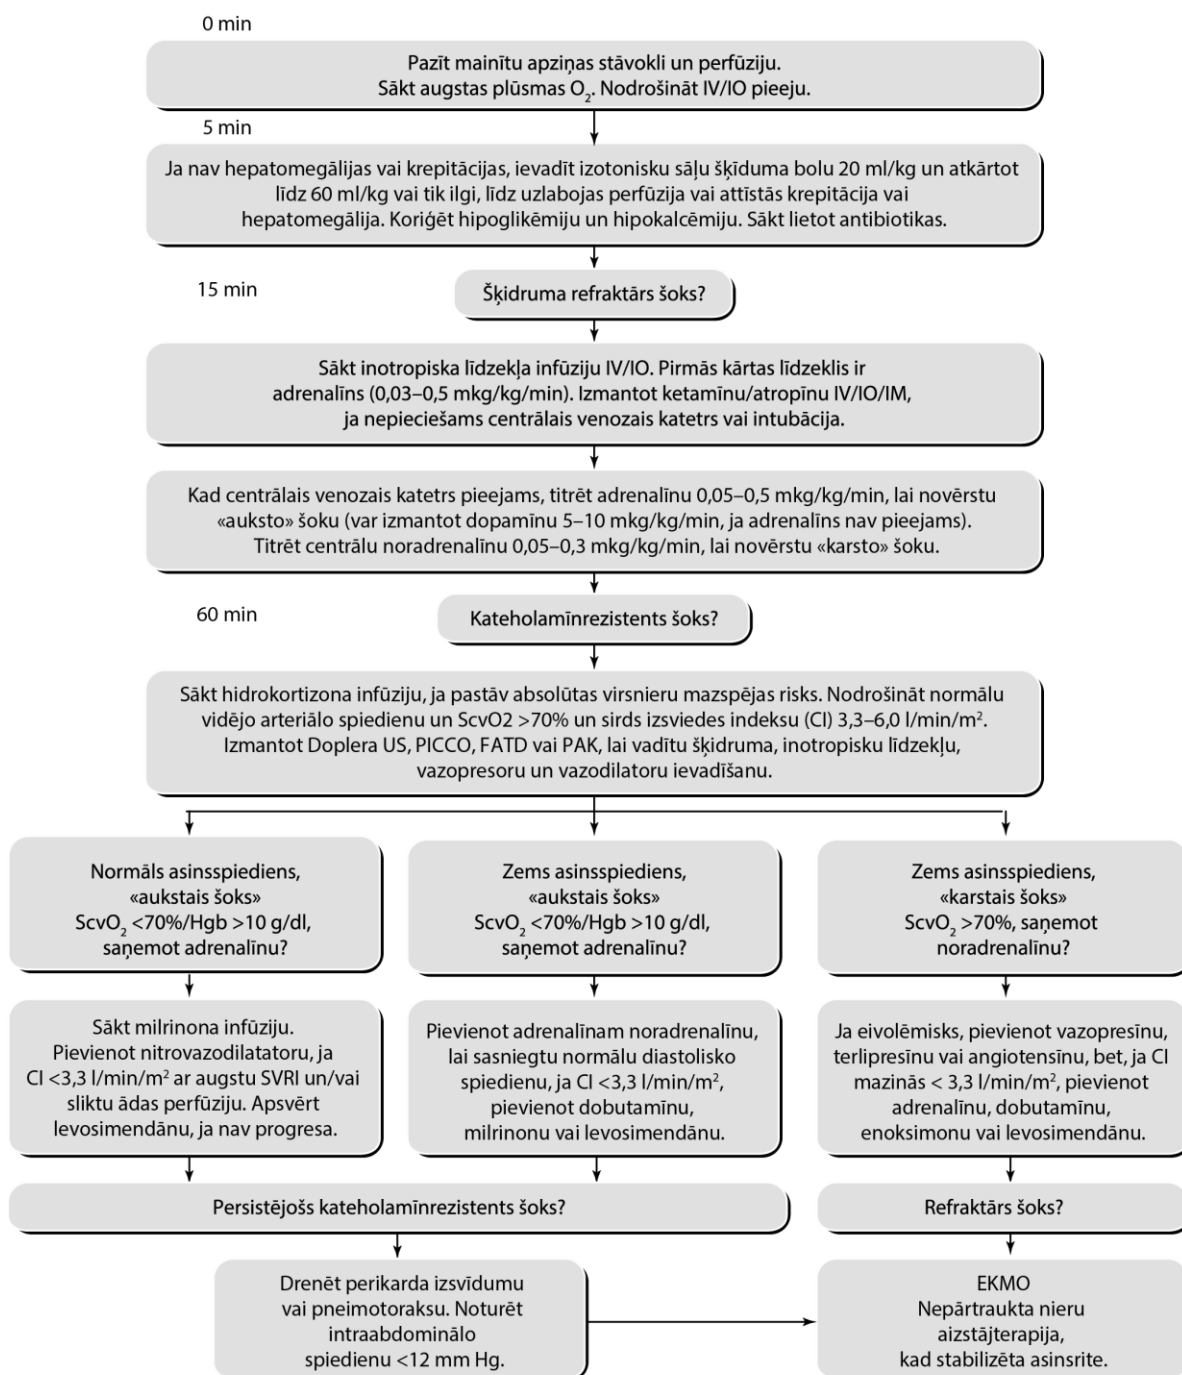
0 min

Pazīt mainītu apziņas stāvokli un perfūziju. Sākt augstas plūsmas $O_2$. Nodrošināt IV/IO pieeju.

5 min

Ja nav hepatomegālijas vai krepitācijas, ievadīt izotonisku sāļu šķīduma bolu 20 ml/kg un atkārtot līdz 60 ml/kg vai tik ilgi, līdz uzlabojas perfūzija vai attīstās krepitācija vai hepatomegālija. Koriģēt hipoglikēmiju un hipokalcēmiju. Sākt lietot antibiotikas.

15 min

Šķidruma refraktārs šoks?

Sākt inotropiska līdzekļa infūziju IV/IO. Pirmās kārtas līdzeklis ir adrenalīns (0,03–0,5 mkg/kg/min). Izmantot ketamīnu/atropīnu IV/IO/IM, ja nepieciešams centrālais venozais katetrs vai intubācija.

Kad centrālais venozais katetrs pieejams, titrēt adrenalīnu 0,05–0,5 mkg/kg/min, lai novērstu «auksto» šoku (var izmantot dopamīnu 5–10 mkg/kg/min, ja adrenalīns nav pieejams). Titrēt centrālu noradrenalīnu 0,05–0,3 mkg/kg/min, lai novērstu «karsto» šoku.

60 min

Kateholamīnrezistents šoks?

Sākt hidrokortizona infūziju, ja pastāv absolūtas virsnieru mazspējas risks. Nodrošināt normālu vidējo arteriālo spiedienu un ScvO2 >70% un sirds izsviedes indeksu (CI) 3,3–6,0 l/min/m². Izmantot Doplera US, PICCO, FATD vai PAK, lai vadītu šķidruma, inotropisku līdzekļu, vazopresoru un vazodilatoru ievadīšanu.

Normāls asinsspiediens, «aukstais šoks» $ScvO_2$ <70%/Hgb >10 g/dl, saņemot adrenalīnu?

Zems asinsspiediens, «aukstais šoks» $ScvO_2$ <70%/Hgb >10 g/dl, saņemot adrenalīnu?

Zems asinsspiediens, «karstais šoks» $ScvO_2$ >70%, saņemot noradrenalīnu?

Sākt milrinona infūziju. Pievienot nitrovazodilatatoru, ja CI <3,3 l/min/m² ar augstu SVRI un/vai sliktu ādas perfūziju. Apsvērt levosimendānu, ja nav progresa.

Pievienot adrenalīnam noradrenalīnu, lai sasniegtu normālu diastolisko spiedienu, ja CI <3,3 l/min/m², pievienot dobutamīnu, milrinonu vai levosimendānu.

Ja eivolēmisks, pievienot vazopresīnu, terlipresīnu vai angiotensīnu, bet, ja CI mazinās < 3,3 l/min/m², pievienot adrenalīnu, dobutamīnu, enoksimonu vai levosimendānu.

Persistējošs kateholamīnrezistents šoks?

Refraktārs šoks?

Drenēt perikarda izsvīdumu vai pneimotoraksu. Noturēt intraabdominālo spiedienu <12 mm Hg.

EKMO
Nepārtraukta nieru aizstājterapija, kad stabilizēta asinsrite.